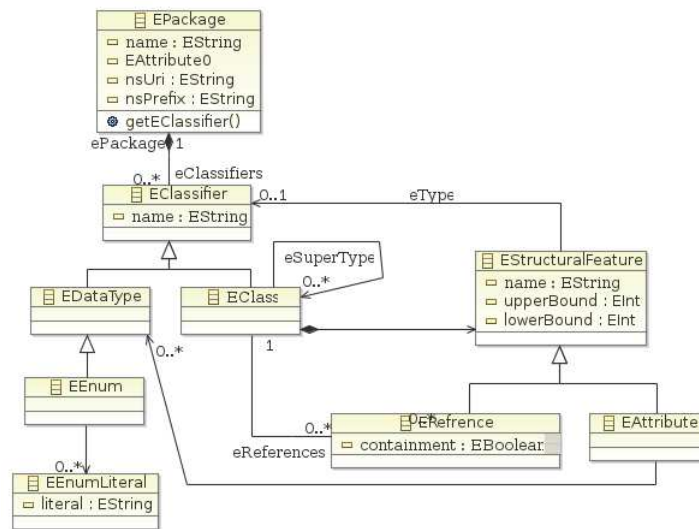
EPackage
name : EString
EAttribute0
nsUri : EString
nsPrefix : EString
getEClassifier()
ePackage 1
0..*
eClassifiers
EClassifier
name : EString
0..1
eType
eSuperType
0..*
EStructuralFeature
name : EString
upperBound : EInt
lowerBound : EInt
EDataType
EClass
1
0..*
EEnum
0..*
EEnumLiteral
literal : EString
0..*
eReferences
0..*
ERefrence
containment : EBoolean
EAttribute